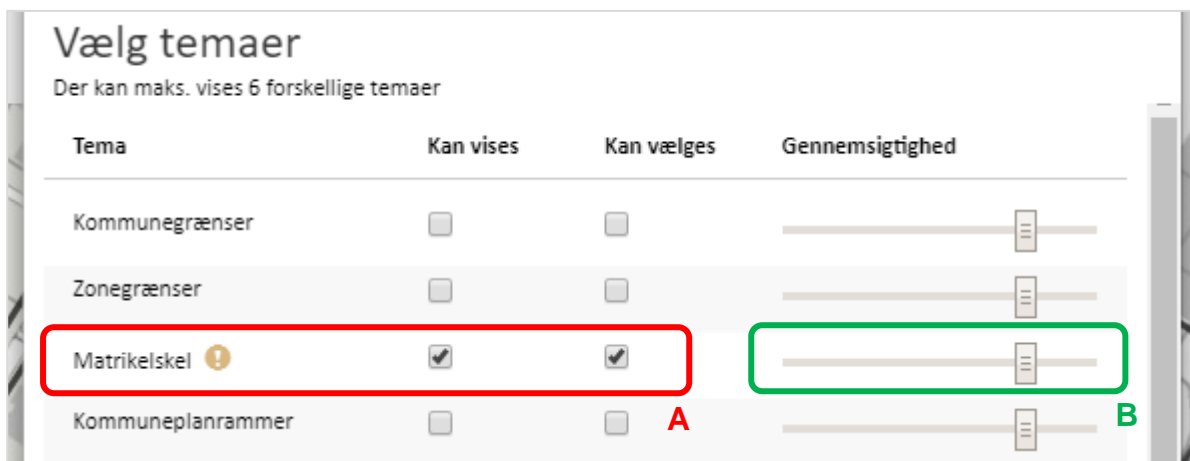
Vælg temaer
Der kan maks. vises 6 forskellige temaer

| Tema | Kan vises | Kan vælges | Gennemsigtighed |
|---|---|---|---|
| Kommunegrænser | | | |
| Zonegrænser | | | |
| Matrikelskel | | | |
| Kommuneplanrammer | | | |

A

B